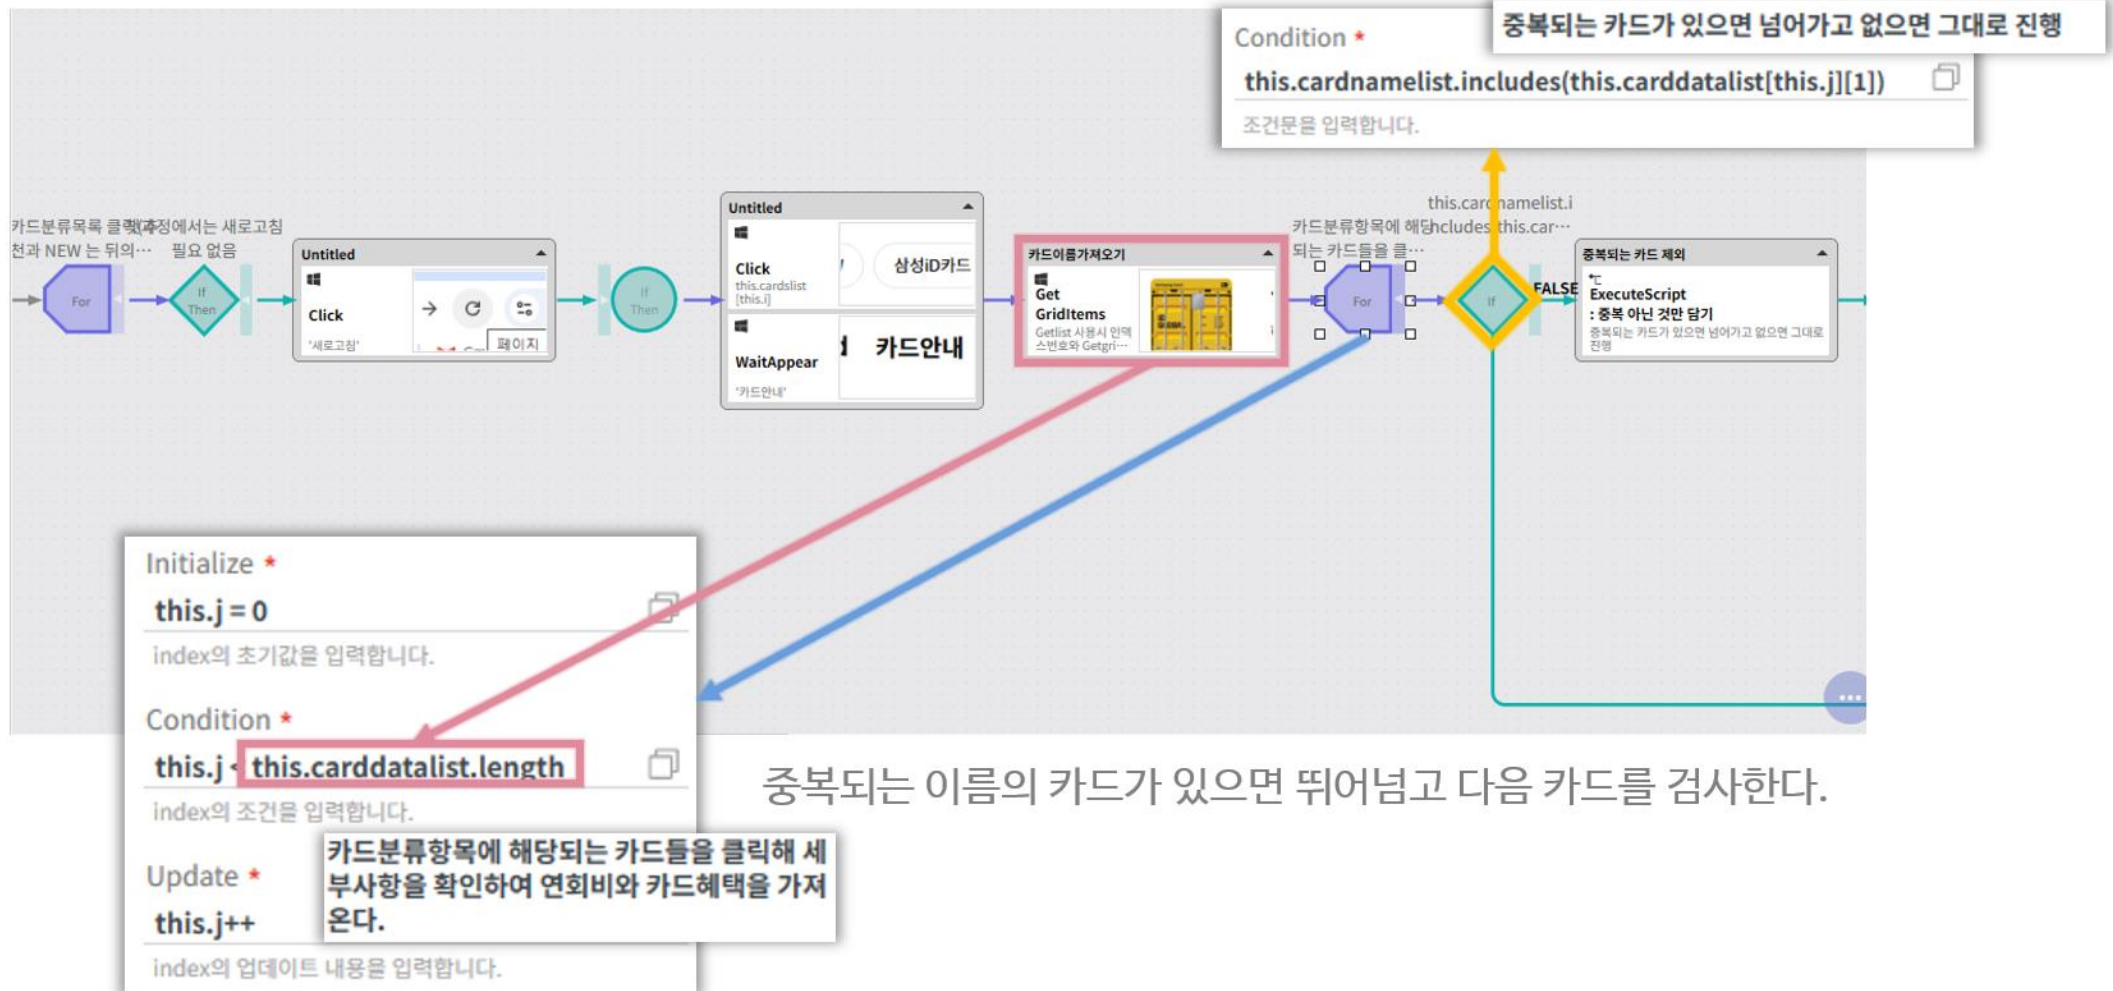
Condition *
중복되는 카드가 있으면 넘어가고 없으면 그대로 진행
this.cardnamelist.includes(this.carddatalist[this.j][1])
조건문을 입력합니다.

카드분류목록 클릭 후 천과 NEW 는 뒤의···
For
이 과정에서는 새로고침 필요 없음
If Then
Untitled
Click
'새로고침'
페이지
If Then
Untitled
Click
this.cardslist [this.i]
삼성iD카드
WaitAppear
'카드안내'
카드안내
카드이름가져오기
Get GridItems
Getlist 사용시 인덱스번호와 Getgri···
카드분류항목에 해당되는 카드들을 클···
For
this.cardnamelist.includes this.car···
If
FALSE
중복되는 카드 제외
ExecuteScript
: 중복 아닌 것만 담기
중복되는 카드가 있으면 넘어가고 없으면 그대로 진행

Initialize *
this.j = 0
index의 초기값을 입력합니다.
Condition *
this.j < this.carddatalist.length
index의 조건을 입력합니다.
Update *
this.j++
index의 업데이트 내용을 입력합니다.
카드분류항목에 해당되는 카드들을 클릭해 세부사항을 확인하여 연회비와 카드혜택을 가져온다.

중복되는 이름의 카드가 있으면 뛰어넘고 다음 카드를 검사한다.